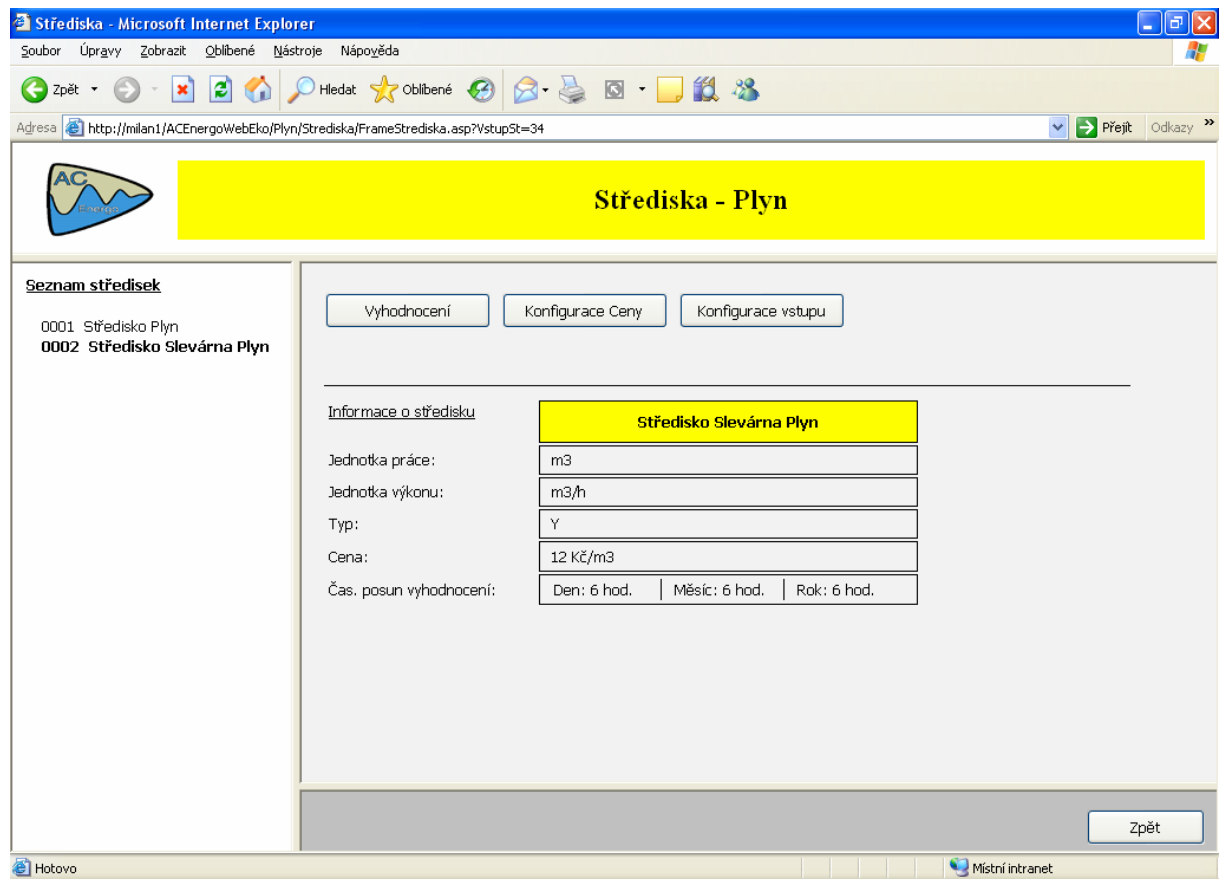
Střediska - Microsoft Internet Explorer

Soubor Úpravy Zobrazit Oblíbené Nástroje Nápověda

Zpět Hledat Oblíbené

Adresa http://milan1/ACEnergoWebEko/Plyn/Strediska/FrameStrediska.asp?VstupSt=34 Přejít Odkazy

AC Energo

Střediska - Plyn

Seznam středisek

0001 Středisko Plyn
**0002 Středisko Slevárna Plyn**

Vyhodnocení Konfigurace Ceny Konfigurace vstupu

| Informace o středisku | Středisko Slevárna Plyn |
|---|---|
| Jednotka práce: | m3 |
| Jednotka výkonu: | m3/h |
| Typ: | Y |
| Cena: | 12 Kč/m3 |
| Čas. posun vyhodnocení: | Den: 6 hod. \| Měsíc: 6 hod. \| Rok: 6 hod. |

Zpět

Hotovo Místní intranet